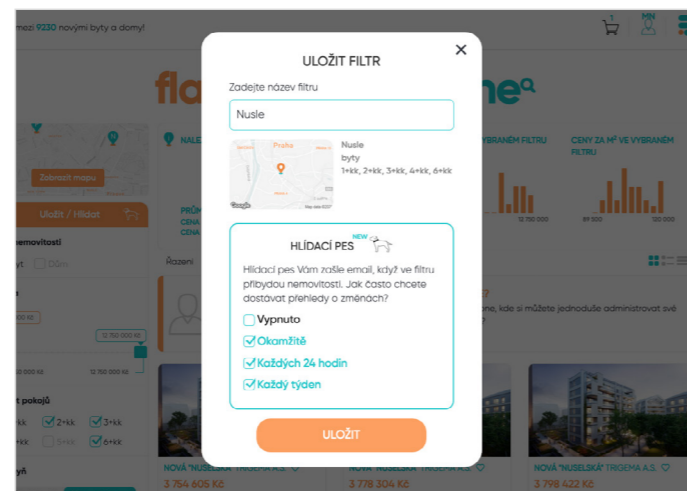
mezi 9230 novými byty a domy!

1

MN

fla

ne

Zobrazit mapu

Uložit / Hlídat

nemovitosti

yt

100m

12 750 000 Kč

12 750 000 Kč

ět pokojů

2+kk

3+kk

5+kk

6+kk

NALE

PRŮM

CENA

CENA

Řazení

YBRANÉM FILTRU

CENY ZA M² VE VYBRANÉM FILTRU

12 750 000

89 000

120 000

one, kde si můžete jednoduše administrovat své

NOVÁ "NUSELSKÁ" TRIGEMA A.S.

3 754 605 Kč

NOVÁ "NUSELSKÁ" TRIGEMA A.S.

3 778 304 Kč

NOVÁ "NUSELSKÁ" TRIGEMA A.S.

3 798 422 Kč

ULOŽIT FILTR

Zadejte název filtru

Nusle

Praha

Nusle

byty

1+kk, 2+kk, 3+kk, 4+kk, 6+kk

HLÍDACÍ PES

NEW

Hlídací pes Vám zašle email, když ve filtru přibydou nemovitosti. Jak často chcete dostávat přehledy o změnách?

Vypnuto

Okamžitě

Každých 24 hodin

Každý týden

ULOŽIT